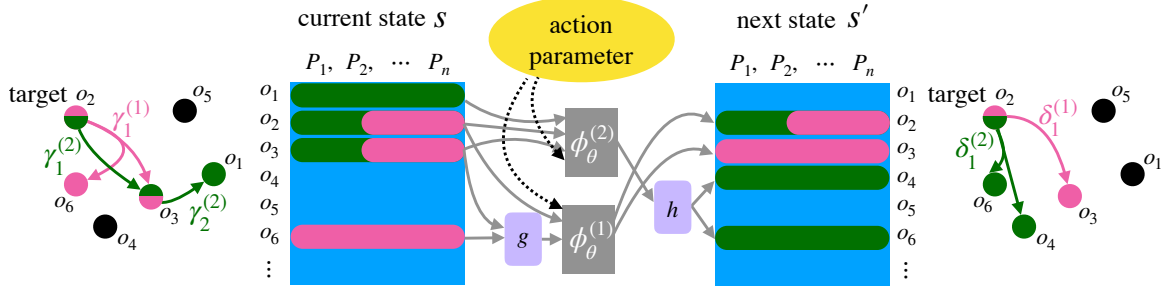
target $o_2$ $\gamma_1^{(1)}$ $o_5$ $\gamma_1^{(2)}$ $o_1$ $o_6$ $o_3$ $\gamma_2^{(2)}$ $o_4$

current state $s$

$P_1$, $P_2$, $\cdots$ $P_n$

$o_1$ $o_2$ $o_3$ $o_4$ $o_5$ $o_6$ $\vdots$

action parameter

$\phi_\theta^{(2)}$

$g$ $\phi_\theta^{(1)}$

$h$

next state $s'$

$P_1$, $P_2$, $\cdots$ $P_n$

$o_1$ $o_2$ $o_3$ $o_4$ $o_5$ $o_6$ $\vdots$

target $o_2$ $\delta_1^{(1)}$ $o_5$ $\delta_1^{(2)}$ $o_1$ $o_6$ $o_3$ $o_4$